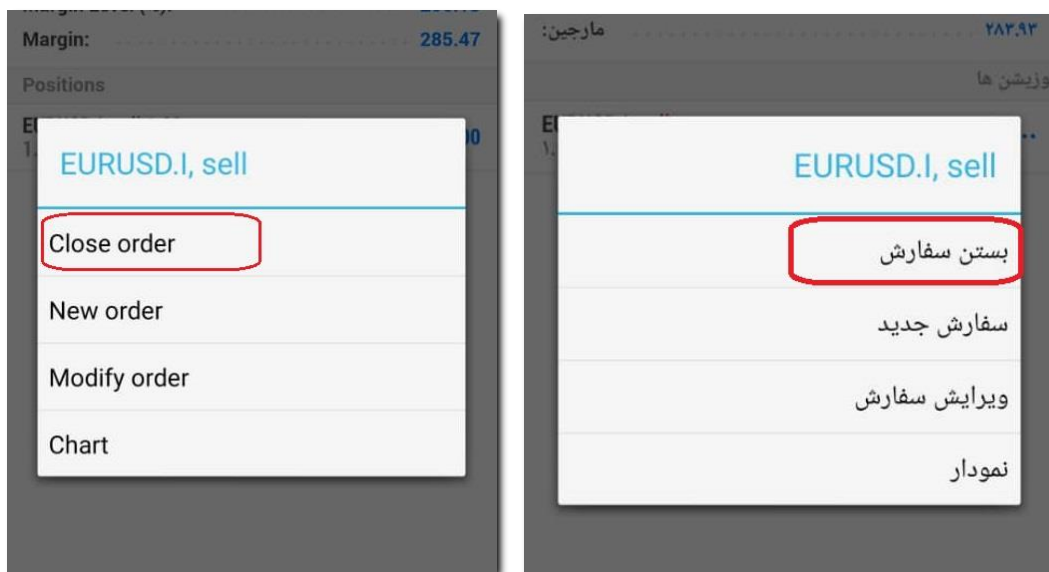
Margin Level (%): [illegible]
Margin: 285.47
Positions
EURUSD.I, sell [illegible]
1.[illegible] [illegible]00

EURUSD.I, sell
Close order
New order
Modify order
Chart

مارجین: ۲۸۳.۹۳
پوزیشن ها
EURUSD.I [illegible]
۱.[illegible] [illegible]

EURUSD.I, sell
بستن سفارش
سفارش جدید
ویرایش سفارش
نمودار